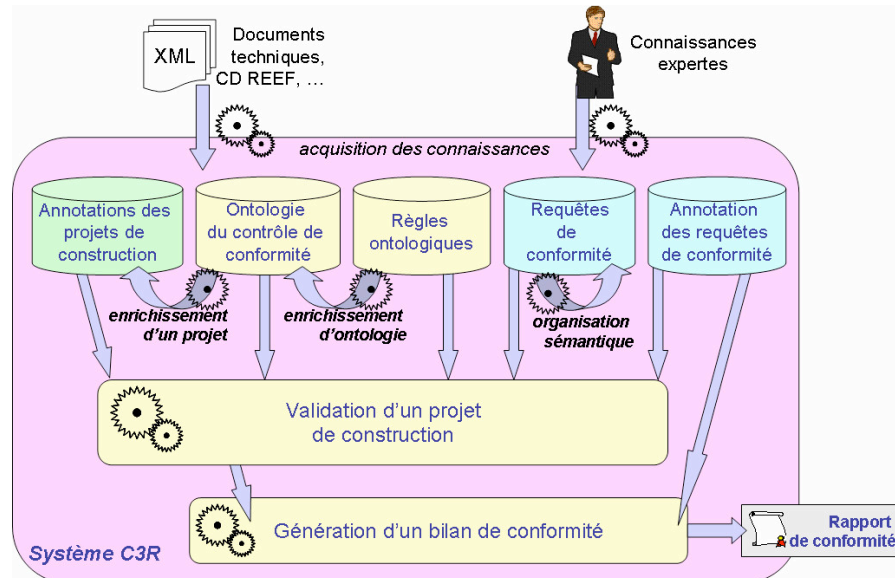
XML

Documents techniques, CD REEF, …

Connaissances expertes

acquisition des connaissances

Annotations des projets de construction

Ontologie du contrôle de conformité

Règles ontologiques

Requêtes de conformité

Annotation des requêtes de conformité

enrichissement d'un projet

enrichissement d'ontologie

organisation sémantique

Validation d'un projet de construction

Génération d'un bilan de conformité

Rapport de conformité

Système C3R